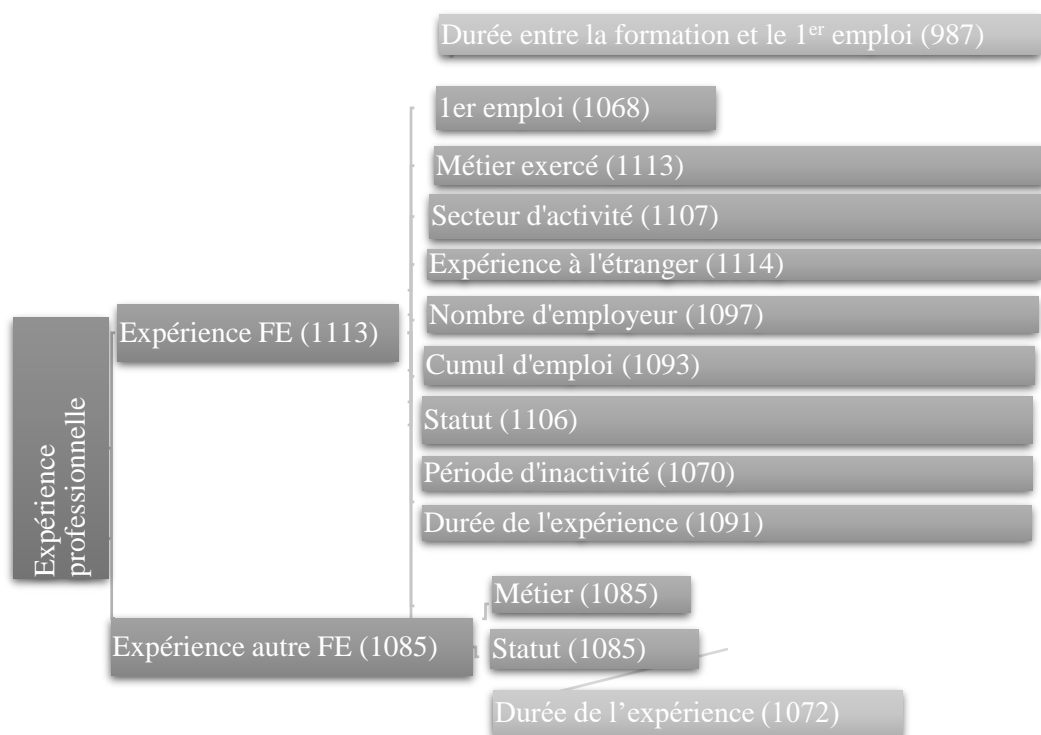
Durée entre la formation et le 1$^{er}$ emploi (987)

1er emploi (1068)

Métier exercé (1113)

Secteur d'activité (1107)

Expérience à l'étranger (1114)

Nombre d'employeur (1097)

Cumul d'emploi (1093)

Statut (1106)

Période d'inactivité (1070)

Durée de l'expérience (1091)

Expérience professionnelle

Expérience FE (1113)

Expérience autre FE (1085)

Métier (1085)

Statut (1085)

Durée de l’expérience (1072)